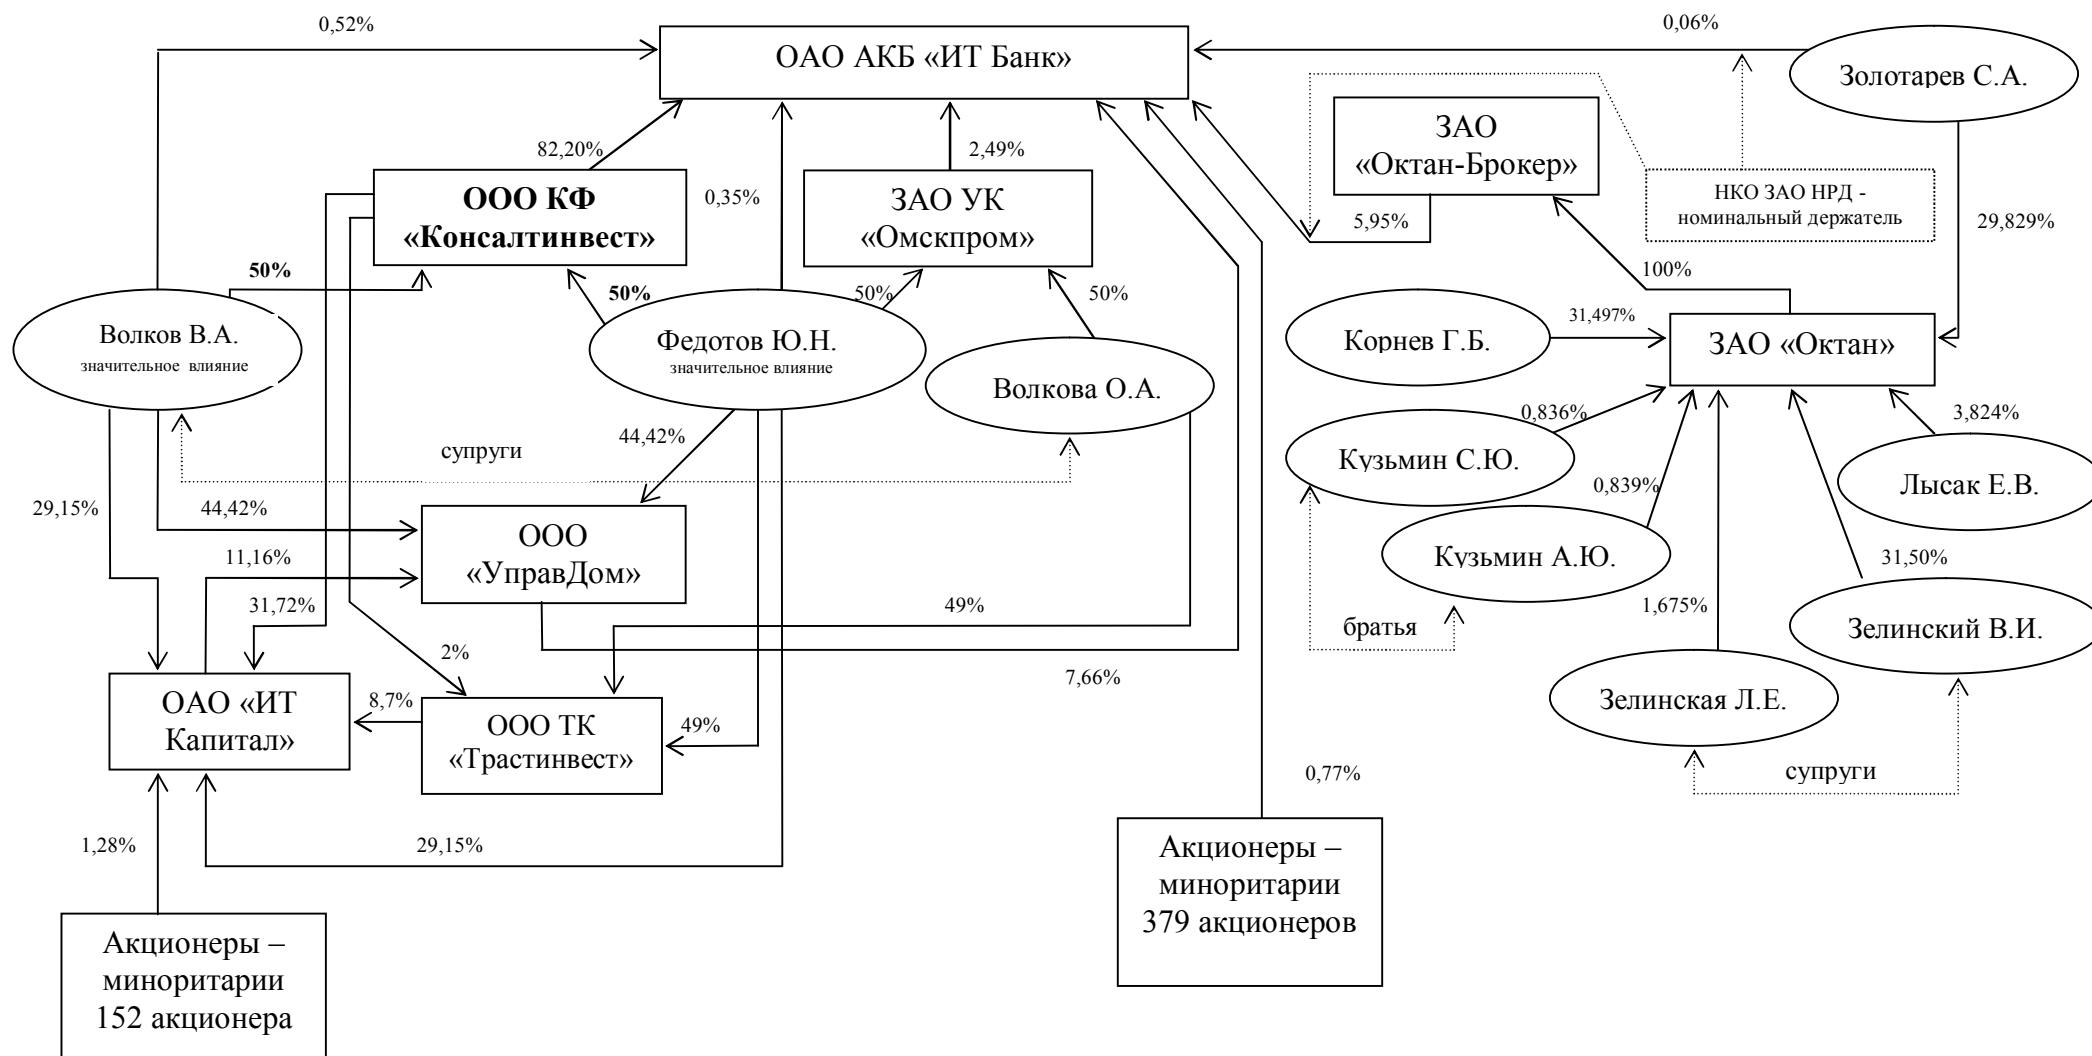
0,52%

ОАО АКБ «ИТ Банк»

0,06%

Золотарев С.А.

ЗАО «Октан-Брокер»

82,20%

2,49%

0,35%

ООО КФ «Консалтинвест»

ЗАО УК «Омскпром»

5,95%

НКО ЗАО НРД - номинальный держатель

29,829%

50%

50%

50%

50%

100%

Волков В.А. значительное влияние

Федотов Ю.Н. значительное влияние

Волкова О.А.

Корнев Г.Б.

31,497%

ЗАО «Октан»

0,836%

3,824%

44,42%

супруги

Кузьмин С.Ю.

0,839%

Лысак Е.В.

29,15%

44,42%

ООО «УправДом»

Кузьмин А.Ю.

31,50%

11,16%

31,72%

49%

1,675%

братья

Зелинский В.И.

2%

7,66%

ОАО «ИТ Капитал»

8,7%

ООО ТК «Трастинвест»

49%

Зелинская Л.Е.

0,77%

супруги

1,28%

29,15%

Акционеры – миноритарии 379 акционеров

Акционеры – миноритарии 152 акционера